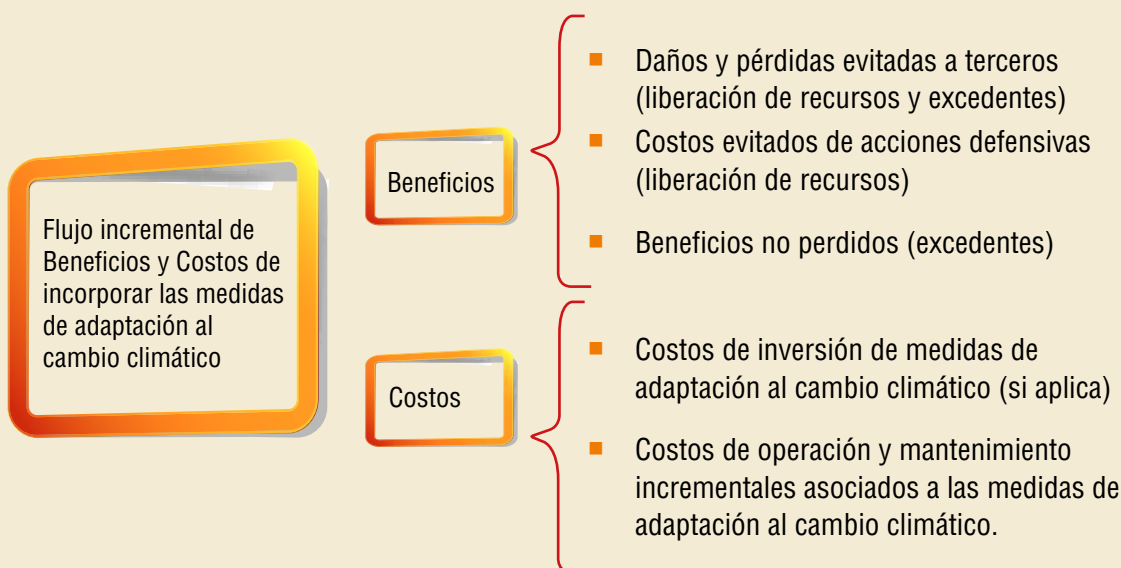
Flujo incremental de Beneficios y Costos de incorporar las medidas de adaptación al cambio climático

Beneficios

Daños y pérdidas evitadas a terceros (liberación de recursos y excedentes)

Costos evitados de acciones defensivas (liberación de recursos)

Beneficios no perdidos (excedentes)

Costos

Costos de inversión de medidas de adaptación al cambio climático (si aplica)

Costos de operación y mantenimiento incrementales asociados a las medidas de adaptación al cambio climático.